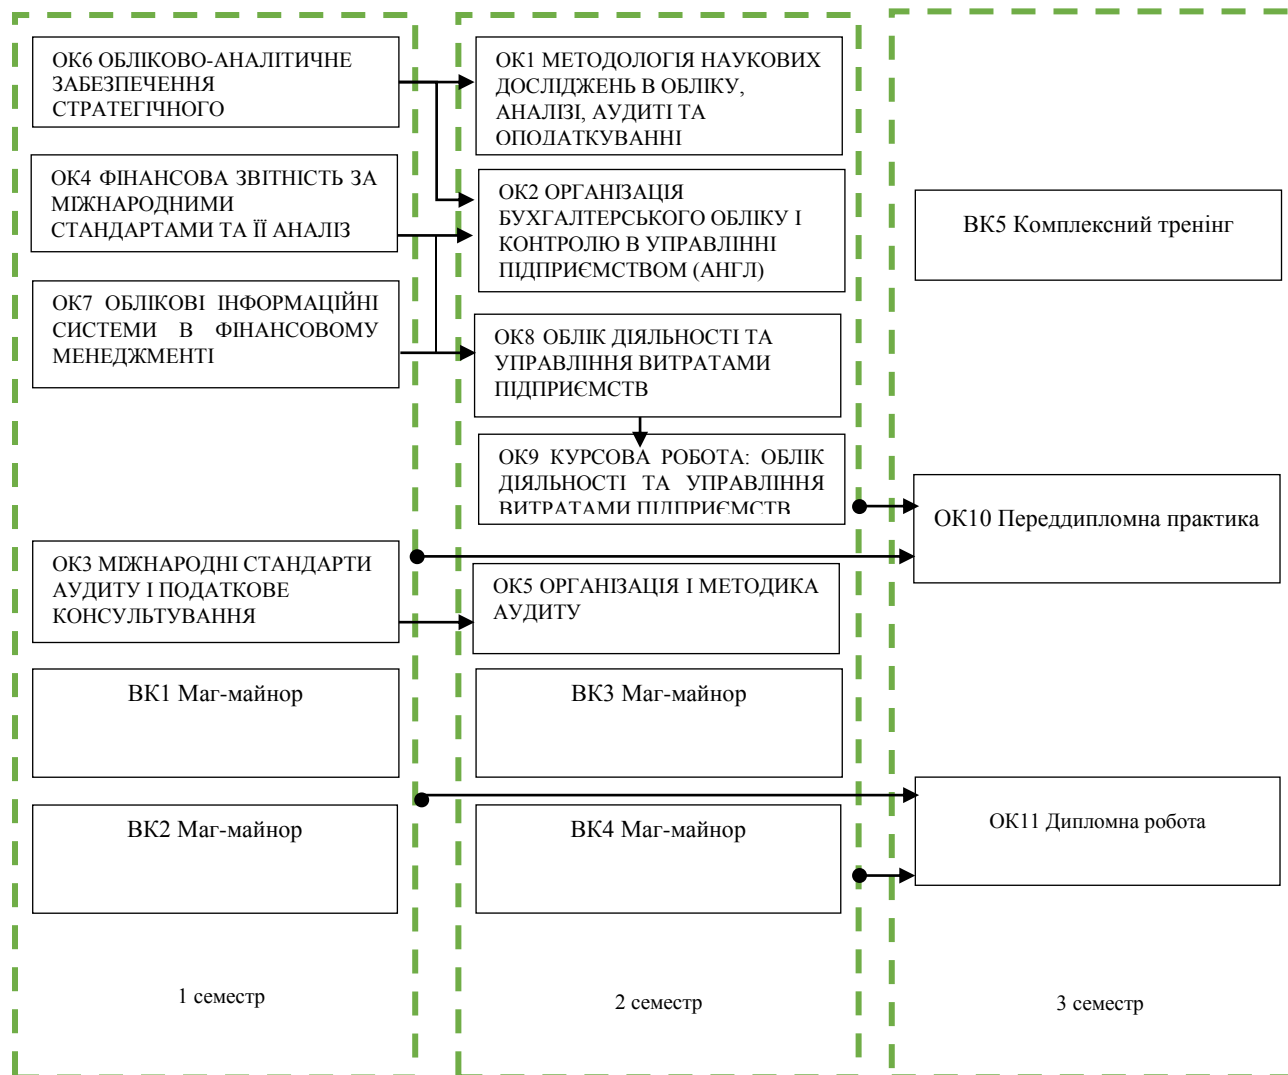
ОК6 ОБЛІКОВО-АНАЛІТИЧНЕ ЗАБЕЗПЕЧЕННЯ СТРАТЕГІЧНОГО

ОК4 ФІНАНСОВА ЗВІТНІСТЬ ЗА МІЖНАРОДНИМИ СТАНДАРТАМИ ТА ЇЇ АНАЛІЗ

ОК7 ОБЛІКОВІ ІНФОРМАЦІЙНІ СИСТЕМИ В ФІНАНСОВОМУ МЕНЕДЖМЕНТІ

ОК3 МІЖНАРОДНІ СТАНДАРТИ АУДИТУ І ПОДАТКОВЕ КОНСУЛЬТУВАННЯ

ВК1 Маг-майнор

ВК2 Маг-майнор

1 семестр

ОК1 МЕТОДОЛОГІЯ НАУКОВИХ ДОСЛІДЖЕНЬ В ОБЛІКУ, АНАЛІЗІ, АУДИТІ ТА ОПОДАТКУВАННІ

ОК2 ОРГАНІЗАЦІЯ БУХГАЛТЕРСЬКОГО ОБЛІКУ І КОНТРОЛЮ В УПРАВЛІННІ ПІДПРИЄМСТВОМ (АНГЛ)

ОК8 ОБЛІК ДІЯЛЬНОСТІ ТА УПРАВЛІННЯ ВИТРАТАМИ ПІДПРИЄМСТВ

ОК9 КУРСОВА РОБОТА: ОБЛІК ДІЯЛЬНОСТІ ТА УПРАВЛІННЯ ВИТРАТАМИ ПІДПРИЄМСТВ

ОК5 ОРГАНІЗАЦІЯ І МЕТОДИКА АУДИТУ

ВК3 Маг-майнор

ВК4 Маг-майнор

2 семестр

ВК5 Комплексний тренінг

ОК10 Переддипломна практика

ОК11 Дипломна робота

3 семестр